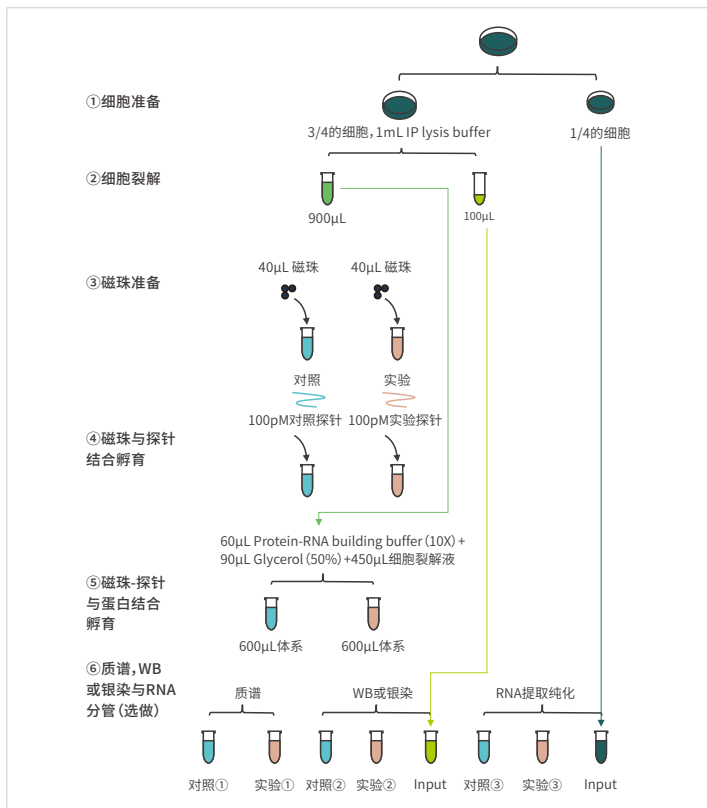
①细胞准备

3/4的细胞，1mL IP lysis buffer

1/4的细胞

②细胞裂解

900μL

100μL

③磁珠准备

40μL 磁珠

40μL 磁珠

对照

实验

100pM对照探针

100pM实验探针

④磁珠与探针结合孵育

60μL Protein-RNA building buffer（10X）+ 90μL Glycerol（50%）+450μL细胞裂解液

⑤磁珠-探针与蛋白结合孵育

600μL体系

600μL体系

⑥质谱，WB或银染与RNA分管（选做）

质谱

WB或银染

RNA提取纯化

对照①

实验①

对照②

实验②

Input

对照③

实验③

Input